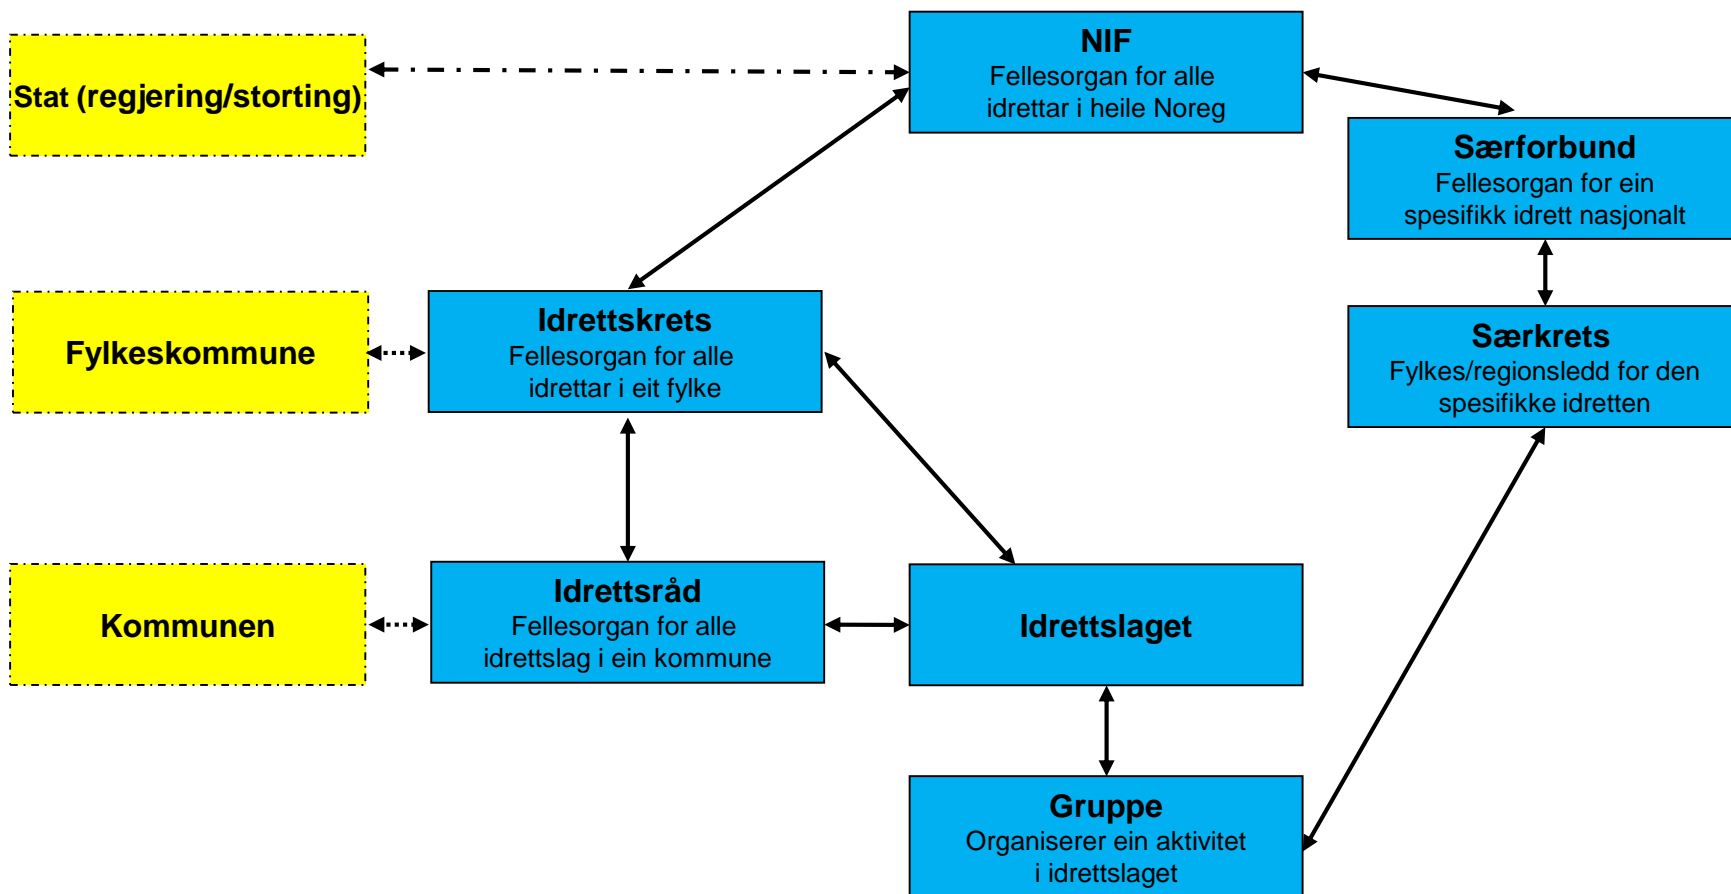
Stat (regjering/storting)

NIF
Fellesorgan for alle idrettar i heile Noreg

Særforbund
Fellesorgan for ein spesifikk idrett nasjonalt

Fylkeskommune

Idrettskrets
Fellesorgan for alle idrettar i eit fylke

Særkrets
Fylkes/regionsledd for den spesifikke idretten

Kommunen

Idrettsråd
Fellesorgan for alle idrettslag i ein kommune

Idrettslaget

Gruppe
Organiserer ein aktivitet i idrettslaget